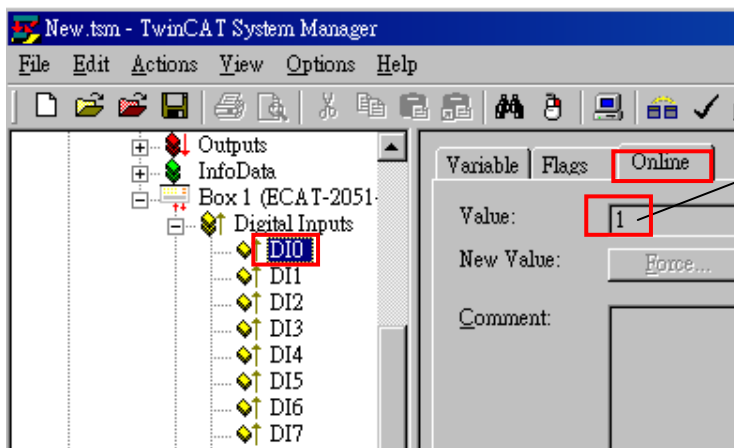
New.tsm - TwinCAT System Manager

File Edit Actions View Options Help

Outputs
InfoData
Box 1 (ECAT-2051-
Digital Inputs
DI0
DI1
DI2
DI3
DI4
DI5
DI6
DI7

Variable Flags Online

Value: 1

New Value: Force...

Comment: